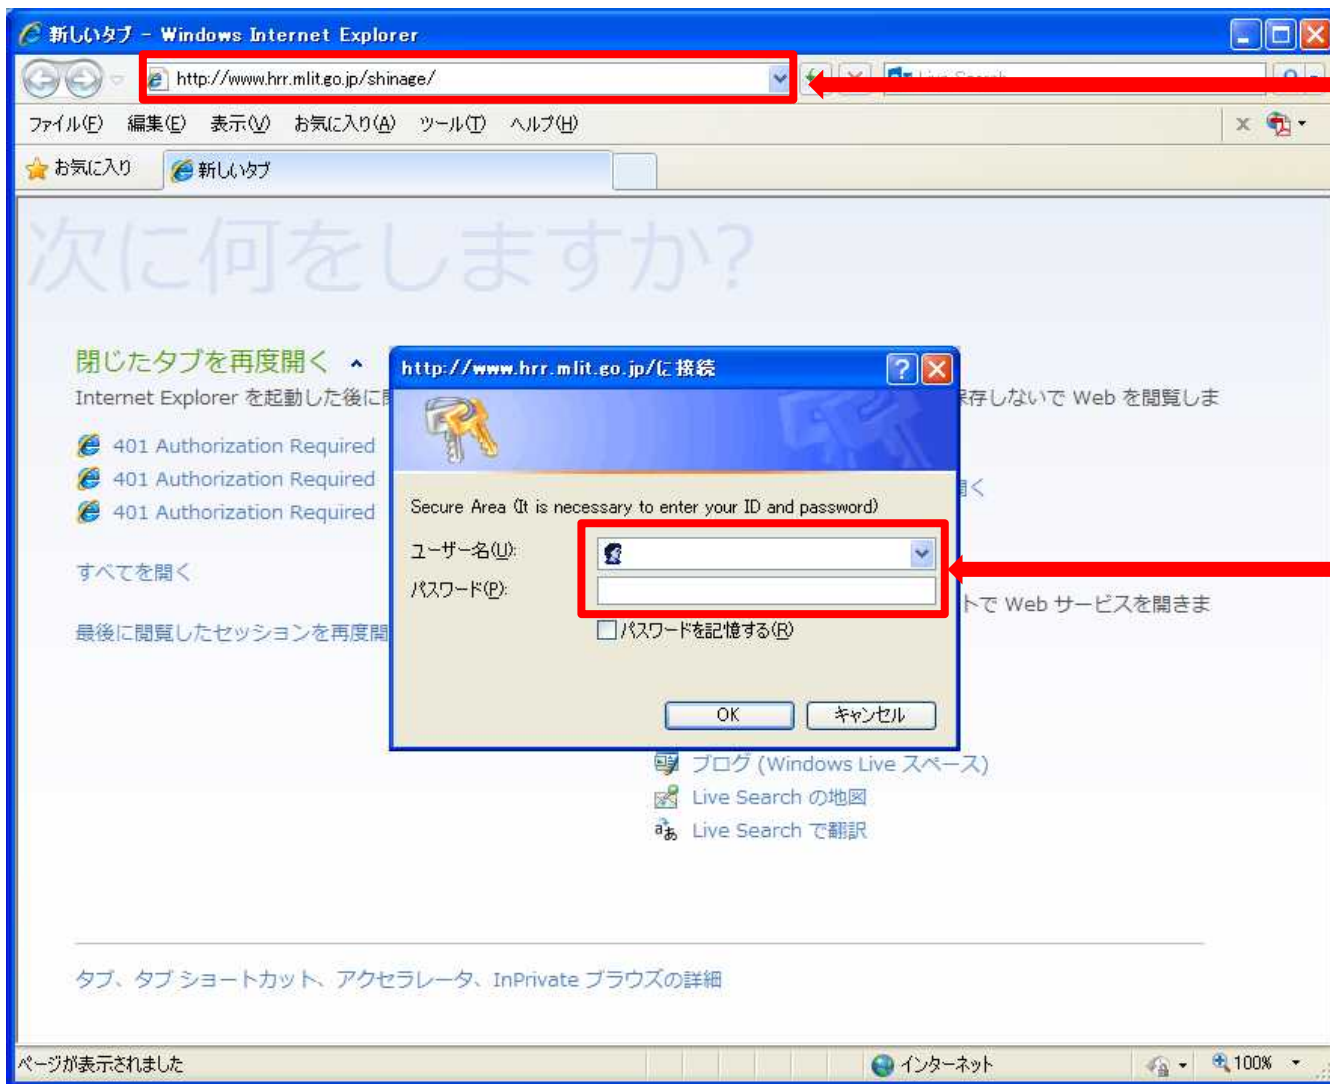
新しいタブ - Windows Internet Explorer

http://www.hrr.mlit.go.jp/shinage/

ファイル(F) 編集(E) 表示(V) お気に入り(A) ツール(T) ヘルプ(H)

お気に入り 新しいタブ

次に何をしますか?

閉じたタブを再度開く

Internet Explorer を起動した後に閉

401 Authorization Required
401 Authorization Required
401 Authorization Required

すべてを開く

最後に閲覧したセッションを再度開

保存しないで Web を閲覧しま

開く

トで Web サービスを開きま

http://www.hrr.mlit.go.jp/に接続

Secure Area (It is necessary to enter your ID and password)

ユーザー名(U):

パスワード(P):

パスワードを記憶する(R)

OK キャンセル

ブログ (Windows Live スペース)
Live Search の地図
Live Search で翻訳

タブ、タブ ショートカット、アクセラレータ、InPrivate ブラウズの詳細

ページが表示されました

インターネット

100%